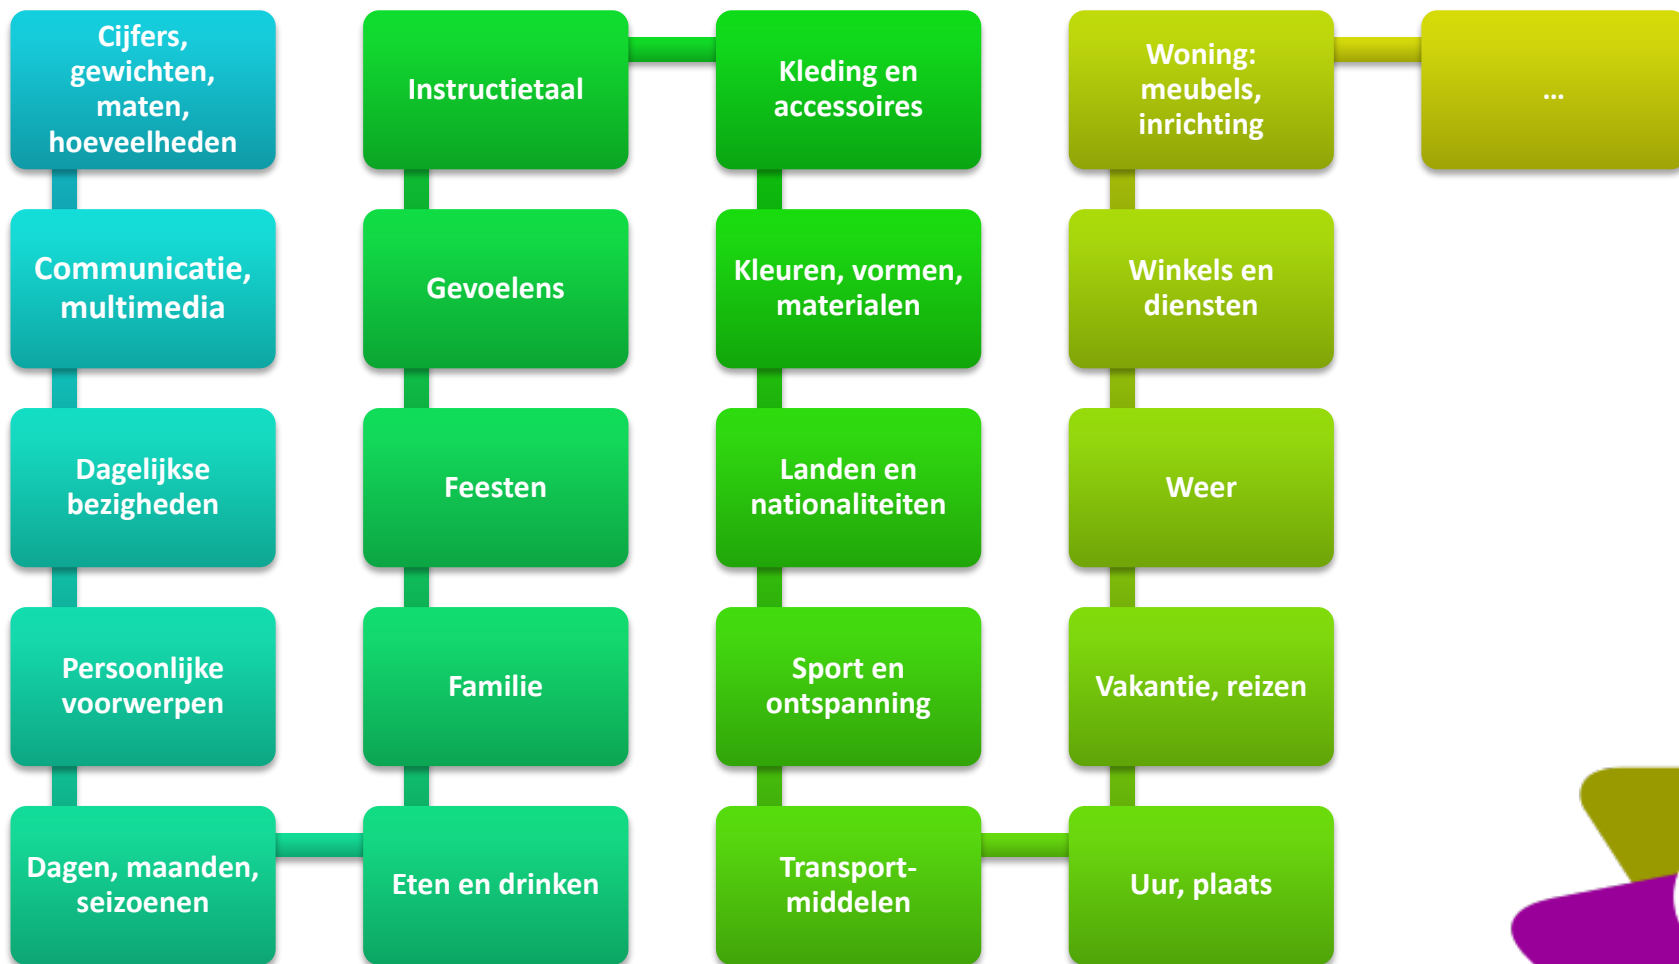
Cijfers, gewichten, maten, hoeveelheden

Communicatie, multimedia

Dagelijkse bezigheden

Persoonlijke voorwerpen

Dagen, maanden, seizoenen

Eten en drinken

Familie

Feesten

Gevoelens

Instructietaal

Kleding en accessoires

Kleuren, vormen, materialen

Landen en nationaliteiten

Sport en ontspanning

Transport-middelen

Uur, plaats

Vakantie, reizen

Weer

Winkels en diensten

Woning: meubels, inrichting

...